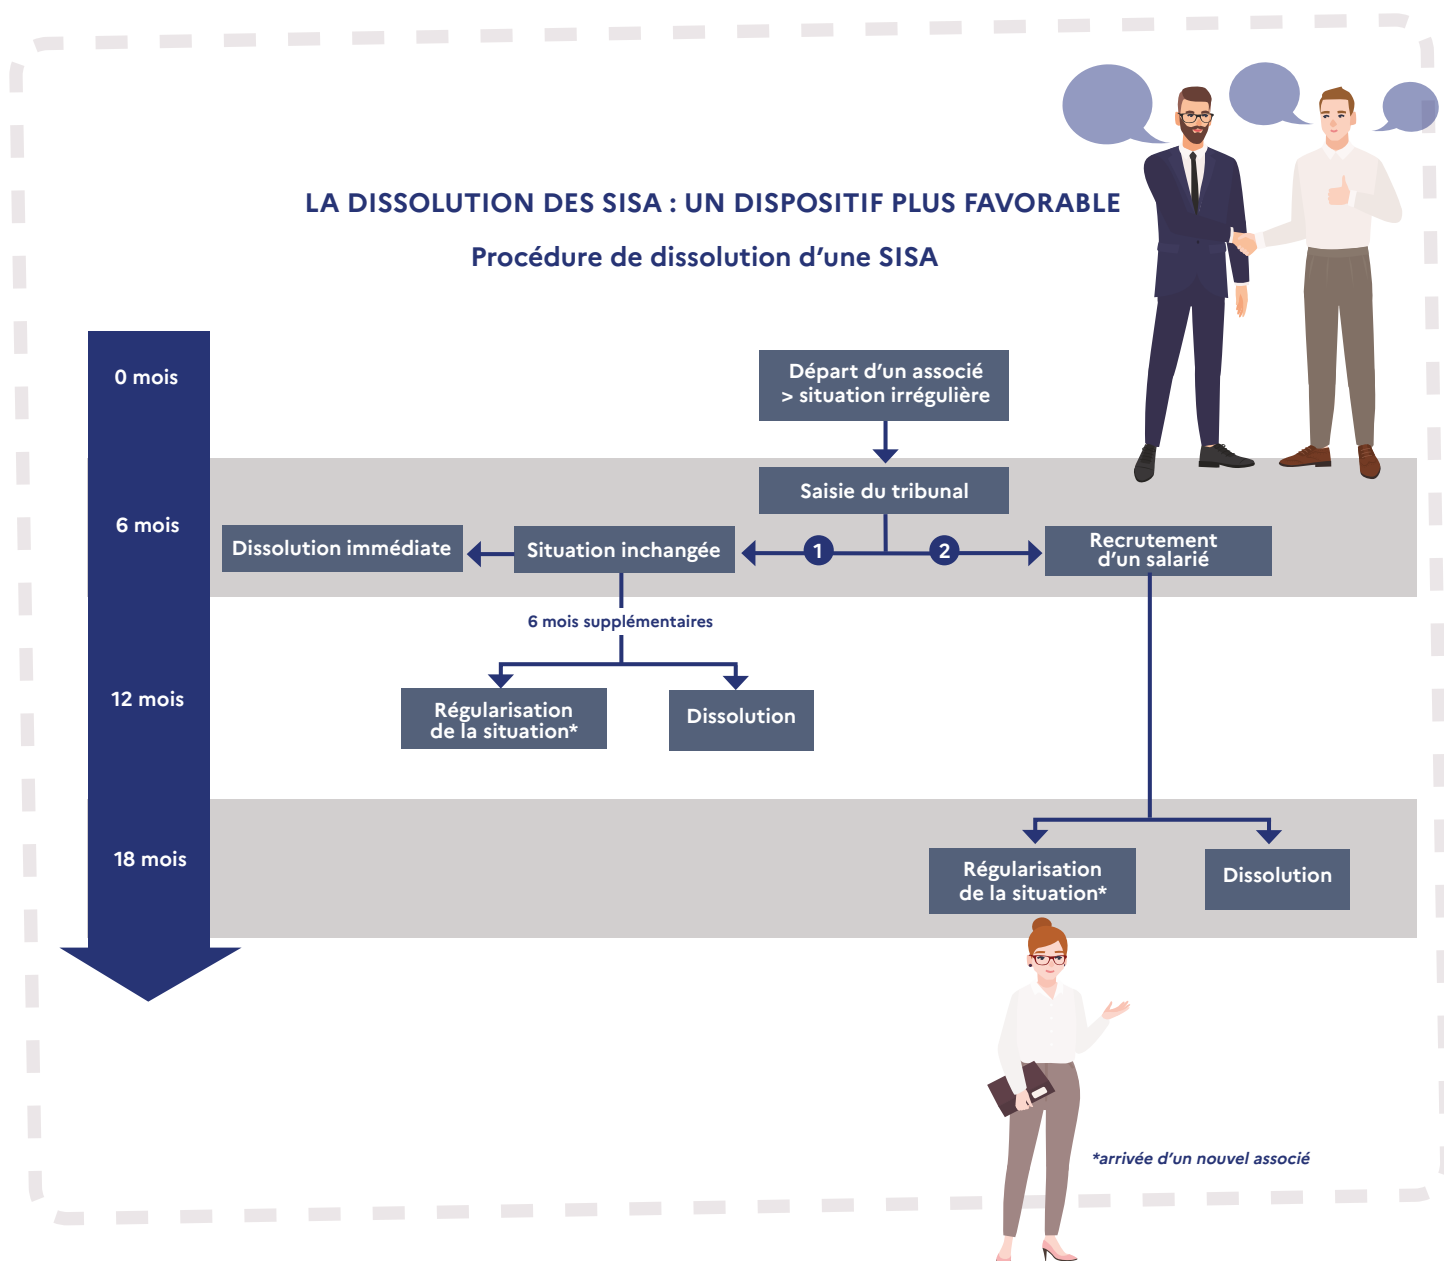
LA DISSOLUTION DES SISA : UN DISPOSITIF PLUS FAVORABLE

Procédure de dissolution d'une SISA

0 mois

Départ d'un associé > situation irrégulière

Saisie du tribunal

6 mois

Dissolution immédiate

Situation inchangée

1

2

Recrutement d'un salarié

6 mois supplémentaires

12 mois

Régularisation de la situation*

Dissolution

18 mois

Régularisation de la situation*

Dissolution

*arrivée d'un nouvel associé